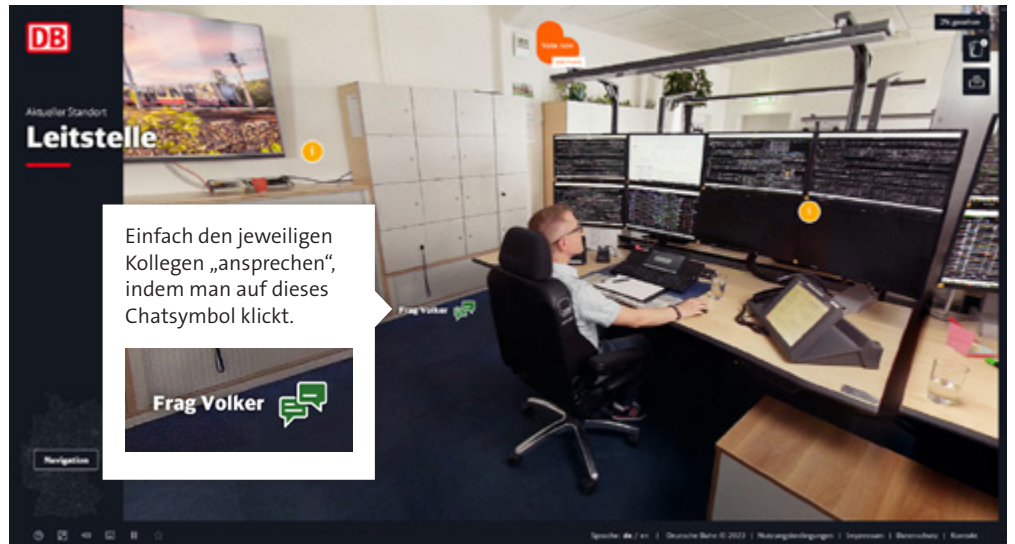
DB

Aktueller Standort
Leitstelle

Vote now

2% gesehen

Einfach den jeweiligen Kollegen „ansprechen", indem man auf dieses Chatsymbol klickt.

Frag Volker

Frag Volker

Navigation

Sprache: de / en | Deutsche Bahn © 2023 | Nutzungsbedingungen | Impressum | Datenschutz | Kontakt